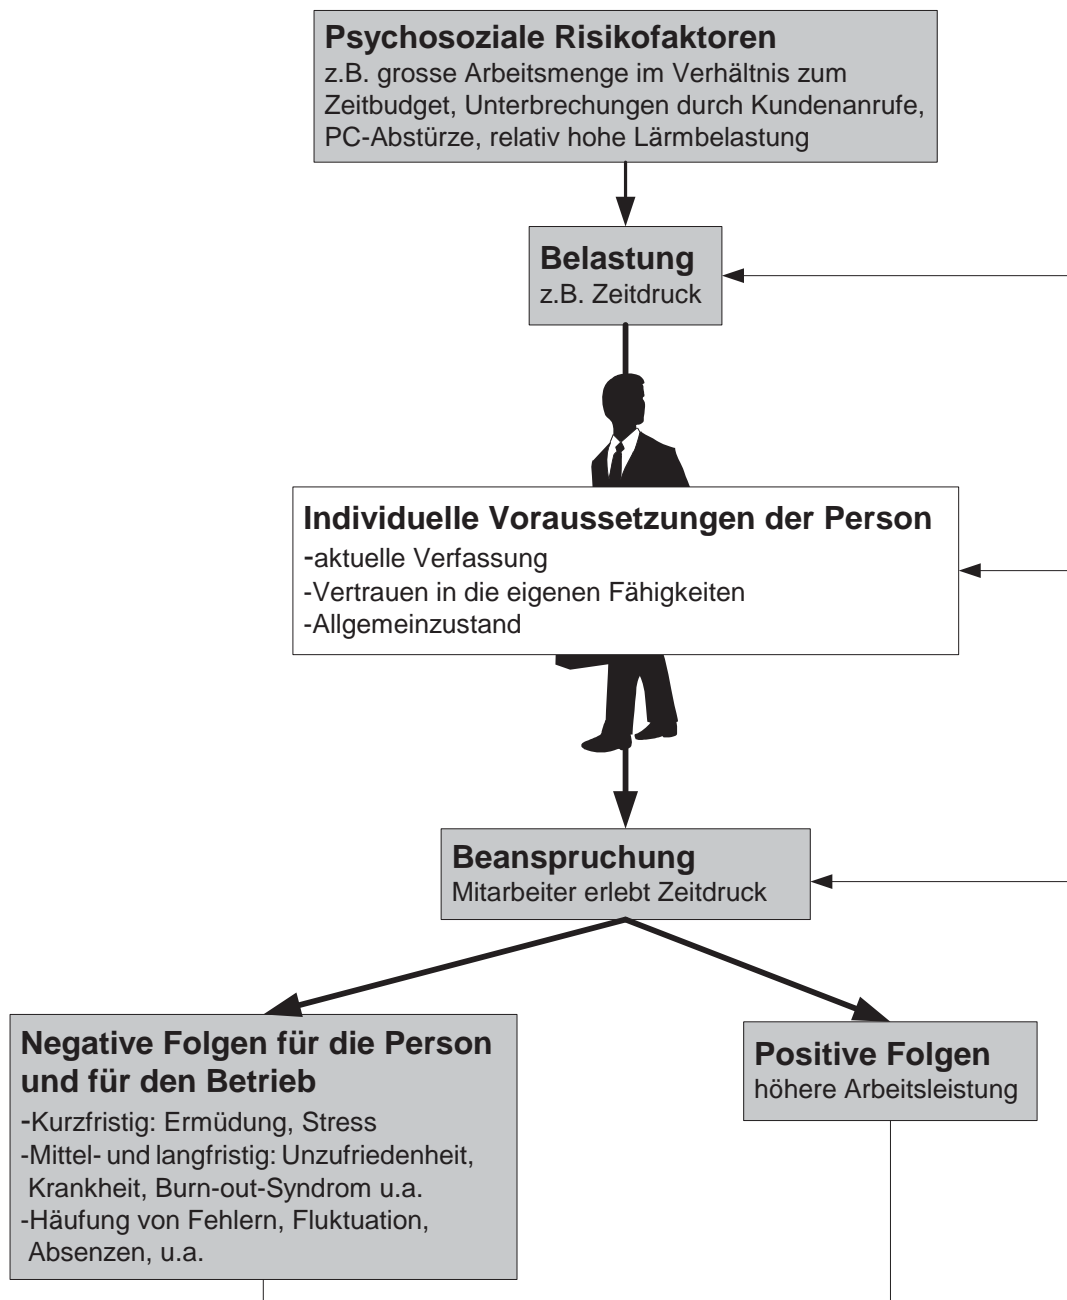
Psychosoziale Risikofaktoren
z.B. grosse Arbeitsmenge im Verhältnis zum Zeitbudget, Unterbrechungen durch Kundenanrufe, PC-Abstürze, relativ hohe Lärmbelastung

Belastung
z.B. Zeitdruck

Individuelle Voraussetzungen der Person
-aktuelle Verfassung
-Vertrauen in die eigenen Fähigkeiten
-Allgemeinzustand

Beanspruchung
Mitarbeiter erlebt Zeitdruck

Negative Folgen für die Person und für den Betrieb
-Kurzfristig: Ermüdung, Stress
-Mittel- und langfristig: Unzufriedenheit, Krankheit, Burn-out-Syndrom u.a.
-Häufung von Fehlern, Fluktuation, Absenzen, u.a.

Positive Folgen
höhere Arbeitsleistung